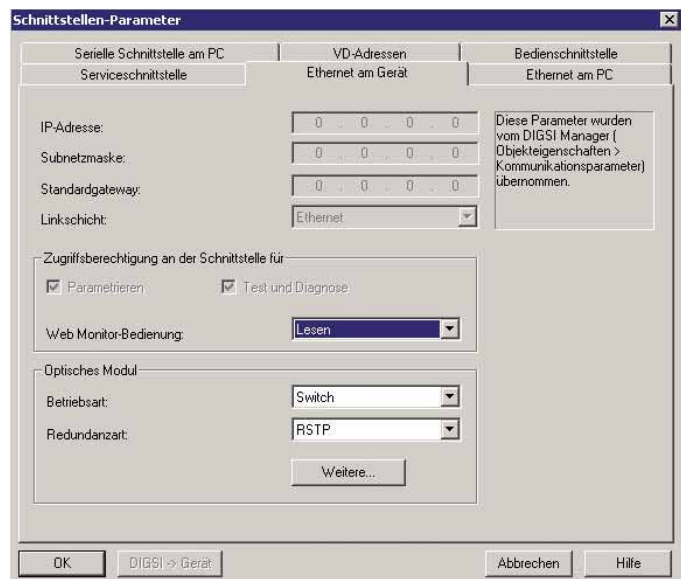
Schnittstellen-Parameter

Serielle Schnittstelle am PC | VD-Adressen | Bedienschnittstelle
Serviceschnittstelle | Ethernet am Gerät | Ethernet am PC

IP-Adresse: 0 . 0 . 0 . 0
Subnetzmaske: 0 . 0 . 0 . 0
Standardgateway: 0 . 0 . 0 . 0
Linkschicht: Ethernet

Diese Parameter wurden vom DIGSI Manager ( Objekteigenschaften > Kommunikationsparameter) übernommen.

Zugriffsberechtigung an der Schnittstelle für
Parametrieren
Test und Diagnose
Web Monitor-Bedienung: Lesen

Optisches Modul
Betriebsart: Switch
Redundanzart: RSTP
Weitere...

OK
DIGSI -> Gerät
Abbrechen
Hilfe